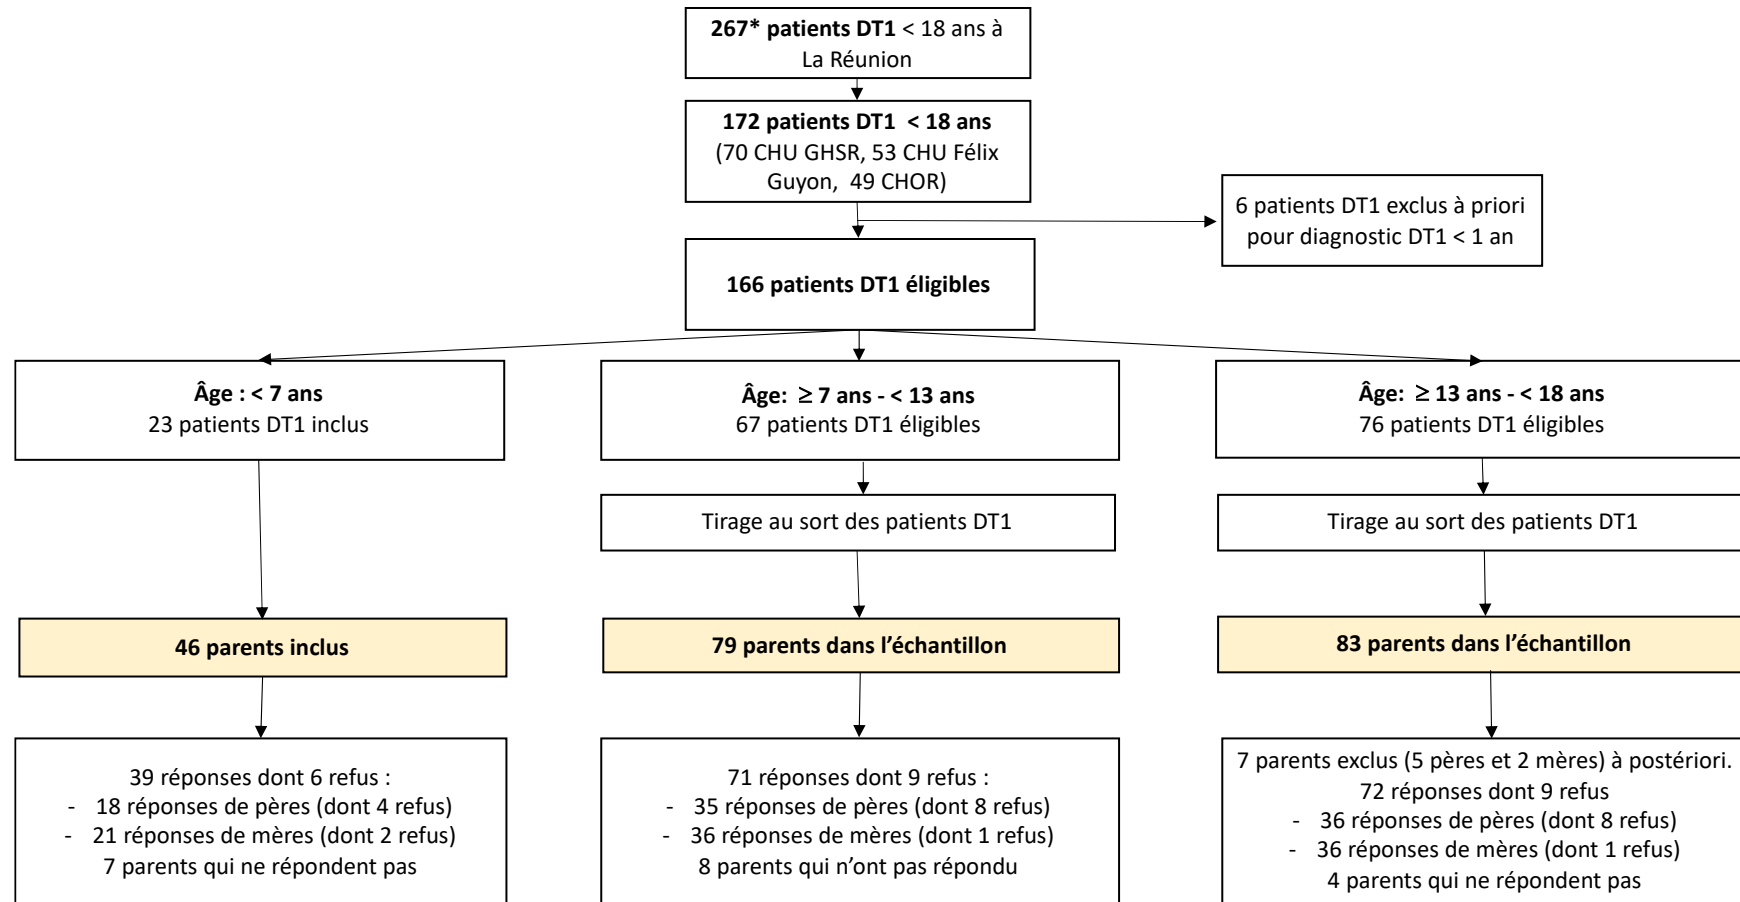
**267* patients DT1** < 18 ans à La Réunion

**172 patients DT1 < 18 ans**
(70 CHU GHSR, 53 CHU Félix Guyon, 49 CHOR)

6 patients DT1 exclus à priori pour diagnostic DT1 < 1 an

**166 patients DT1 éligibles**

**Âge : < 7 ans**
23 patients DT1 inclus

**46 parents inclus**

39 réponses dont 6 refus :
- 18 réponses de pères (dont 4 refus)
- 21 réponses de mères (dont 2 refus)
7 parents qui ne répondent pas

**Âge: ≥ 7 ans - < 13 ans**
67 patients DT1 éligibles

Tirage au sort des patients DT1

**79 parents dans l'échantillon**

71 réponses dont 9 refus :
- 35 réponses de pères (dont 8 refus)
- 36 réponses de mères (dont 1 refus)
8 parents qui n'ont pas répondu

**Âge: ≥ 13 ans - < 18 ans**
76 patients DT1 éligibles

Tirage au sort des patients DT1

**83 parents dans l'échantillon**

7 parents exclus (5 pères et 2 mères) à postériori.
72 réponses dont 9 refus
- 36 réponses de pères (dont 8 refus)
- 36 réponses de mères (dont 1 refus)
4 parents qui ne répondent pas